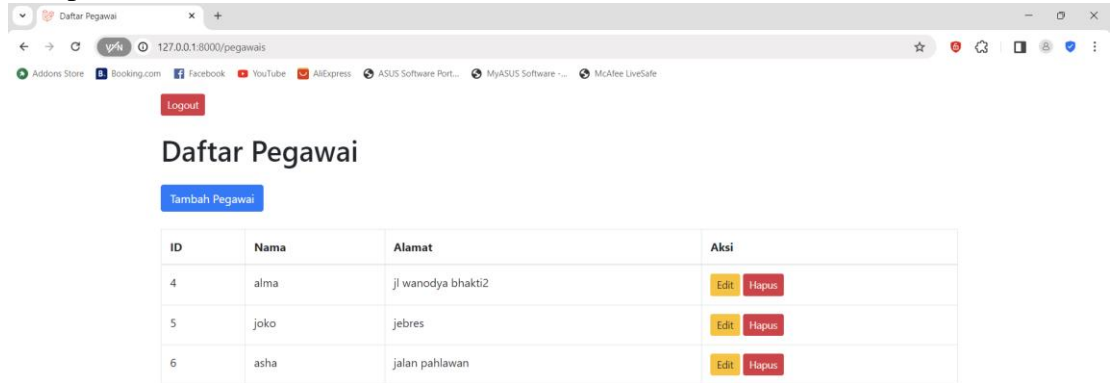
Daftar Pegawai
127.0.0.1:8000/pegawais
Addons Store Booking.com Facebook YouTube AliExpress ASUS Software Port... MyASUS Software -... McAfee LiveSafe

Logout

Daftar Pegawai

Tambah Pegawai

| ID | Nama | Alamat | Aksi |
|---|---|---|---|
| 4 | alma | jl wanodya bhakti2 | Edit Hapus |
| 5 | joko | jebres | Edit Hapus |
| 6 | asha | jalan pahlawan | Edit Hapus |